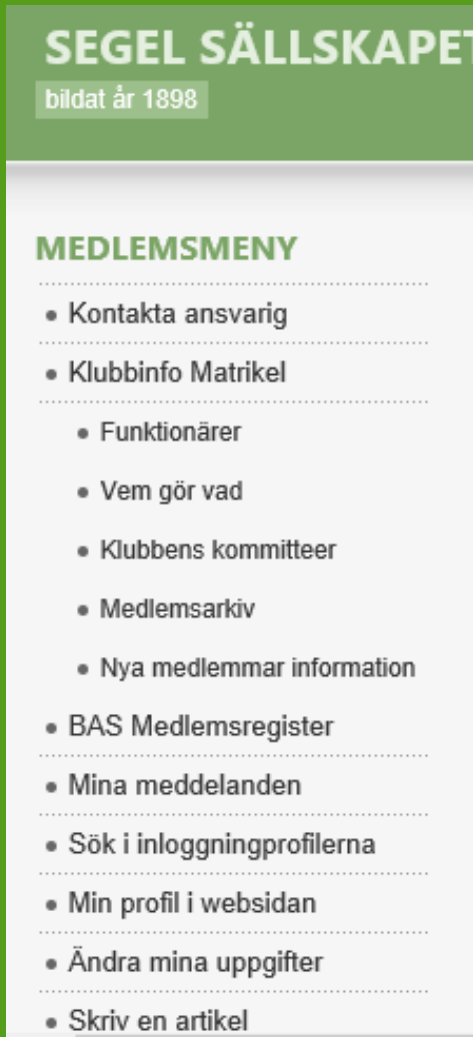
SEGEL SÄLLSKAPET

bildat år 1898

MEDLEMSMENY

- Kontakta ansvarig
- Klubbinfo Matrikel
  - Funktionärer
  - Vem gör vad
  - Klubbens kommitteer
  - Medlemsarkiv
  - Nya medlemmar information
- BAS Medlemsregister
- Mina meddelanden
- Sök i inloggningprofilerna
- Min profil i websidan
- Ändra mina uppgifter
- Skriv en artikel